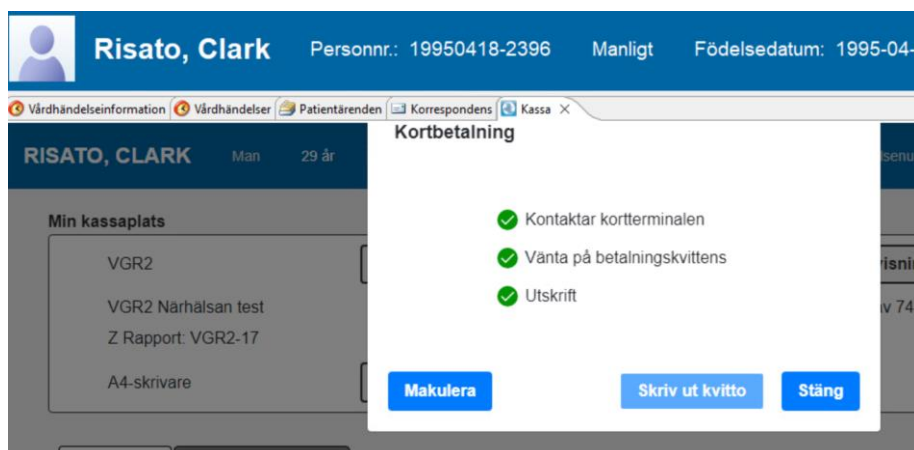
Risato, Clark Personnr.: 19950418-2396 Manligt Födelsedatum: 1995-04-

Vårdhändelseinformation Vårdhändelser Patientärenden Korrespondens Kassa ×

RISATO, CLARK Man 29 år

Min kassaplats

VGR2

VGR2 Närhälsan test

Z Rapport: VGR2-17

A4-skrivare

Kortbetalning

Kontaktar kortterminalen

Vänta på betalningskvittens

Utskrift

Makulera

Skriv ut kvitto

Stäng